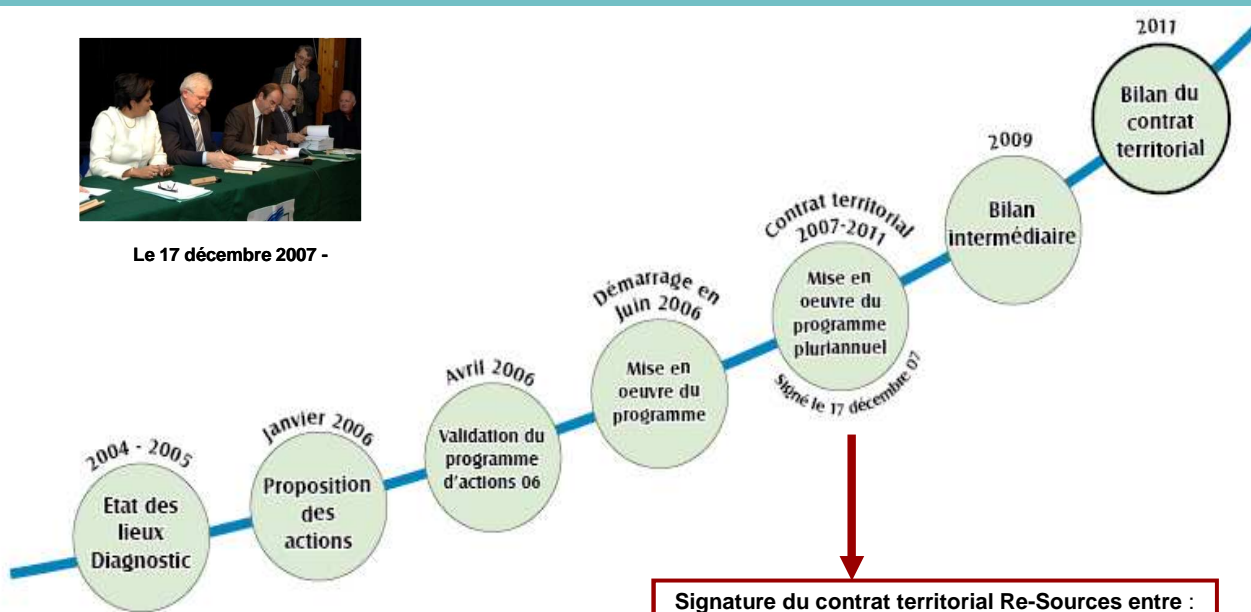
Le 17 décembre 2007 -

2004 - 2005
Etat des lieux Diagnostic

Janvier 2006
Proposition des actions

Avril 2006
Validation du programme d'actions 06

Démarrage en juin 2006
Mise en oeuvre du programme

Contrat territorial 2007-2011
Mise en oeuvre du programme pluriannuel
Signé le 17 décembre 07

2009
Bilan intermédiaire

2011
Bilan du contrat territorial

Signature du contrat territorial Re-Sources entre :